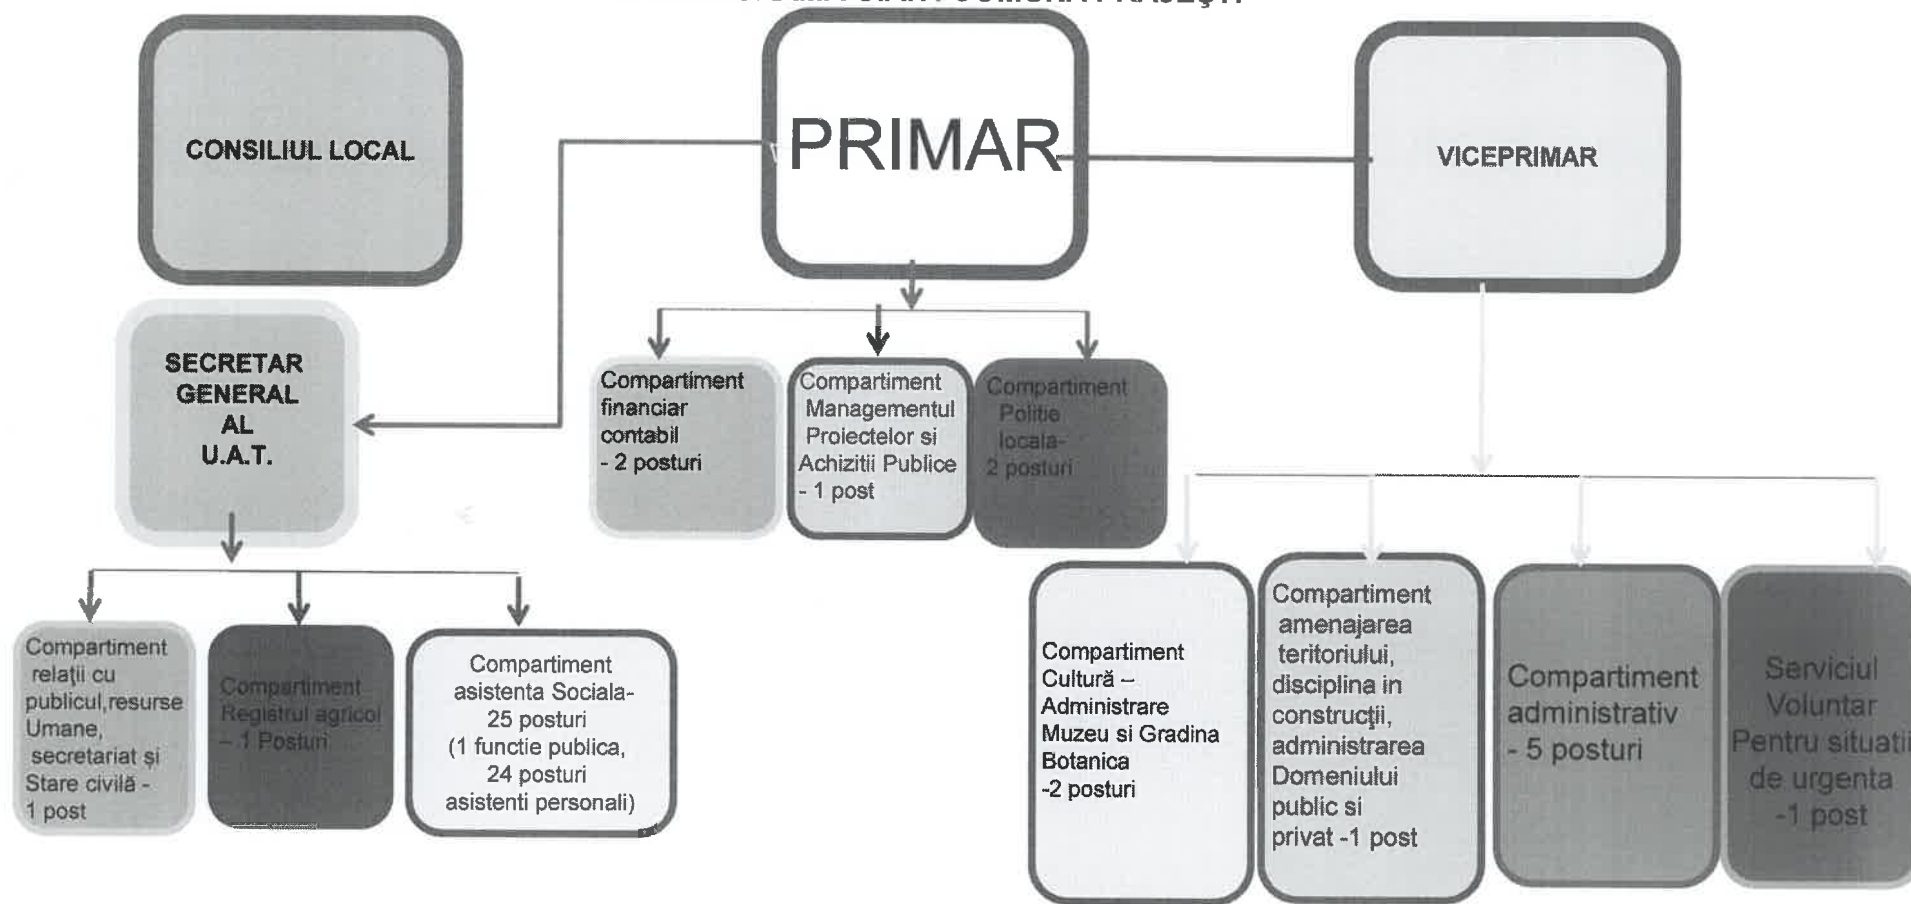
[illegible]

CONSILIUL LOCAL

PRIMAR

VICEPRIMAR

SECRETAR GENERAL AL U.A.T.

Compartiment financiar contabil - 2 posturi

Compartiment Managementul Proiectelor si Achizitii Publice - 1 post

Compartiment Politie locala- 2 posturi

Compartiment relaţii cu publicul,resurse Umane, secretariat și Stare civilă - 1 post

Compartiment Registrul agricol - 1 Posturi

Compartiment asistenta Sociala- 25 posturi (1 functie publica, 24 posturi asistenti personali)

Compartiment Cultură – Administrare Muzeu si Gradina Botanica -2 posturi

Compartiment amenajarea teritoriului, disciplina in construcţii, administrarea Domeniului public si privat -1 post

Compartiment administrativ - 5 posturi

Serviciul Voluntar Pentru situati de urgenta -1 post